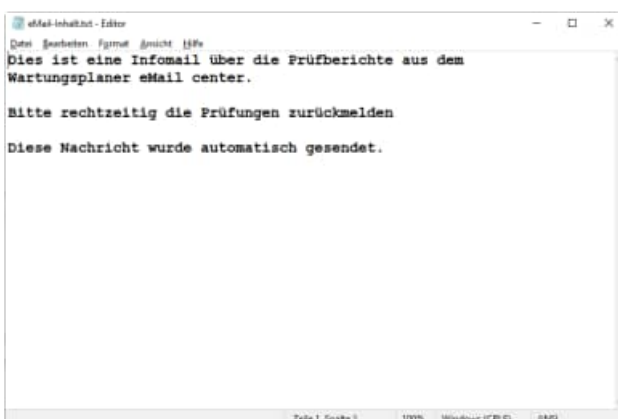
eMail-Inhalt.txt - Editor

Datei Bearbeiten Format Ansicht Hilfe

Dies ist eine Infomail über die Prüfberichte aus dem Wartungsplaner eMail center.

Bitte rechtzeitig die Prüfungen zurückmelden

Diese Nachricht wurde automatisch gesendet.

Zeile 1, Spalte 1 100% Windows (CRLF) ANSI